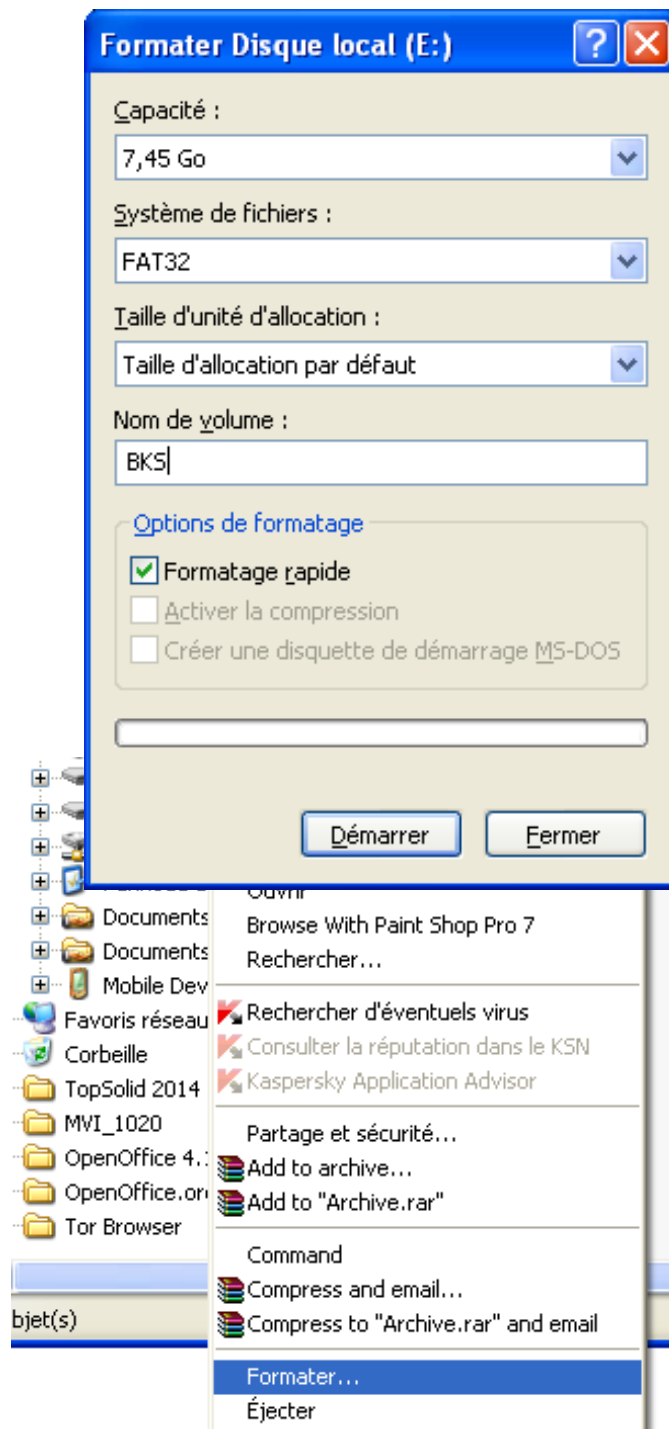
Formater Disque local (E:)

Capacité :

7,45 Go

Système de fichiers :

FAT32

Taille d'unité d'allocation :

Taille d'allocation par défaut

Nom de volume :

BKS

Options de formatage

Formatage rapide

Activer la compression

Créer une disquette de démarrage MS-DOS

Démarrer

Fermer

Documents

Documents

Mobile Dev

Favoris réseau

Corbeille

TopSolid 2014

MVI_1020

OpenOffice 4.

OpenOffice.or

Tor Browser

bjet(s)

Ouvrir

Browse With Paint Shop Pro 7

Rechercher...

Rechercher d'éventuels virus

Consulter la réputation dans le KSN

Kaspersky Application Advisor

Partage et sécurité...

Add to archive...

Add to "Archive.rar"

Command

Compress and email...

Compress to "Archive.rar" and email

Formater...

Éjecter